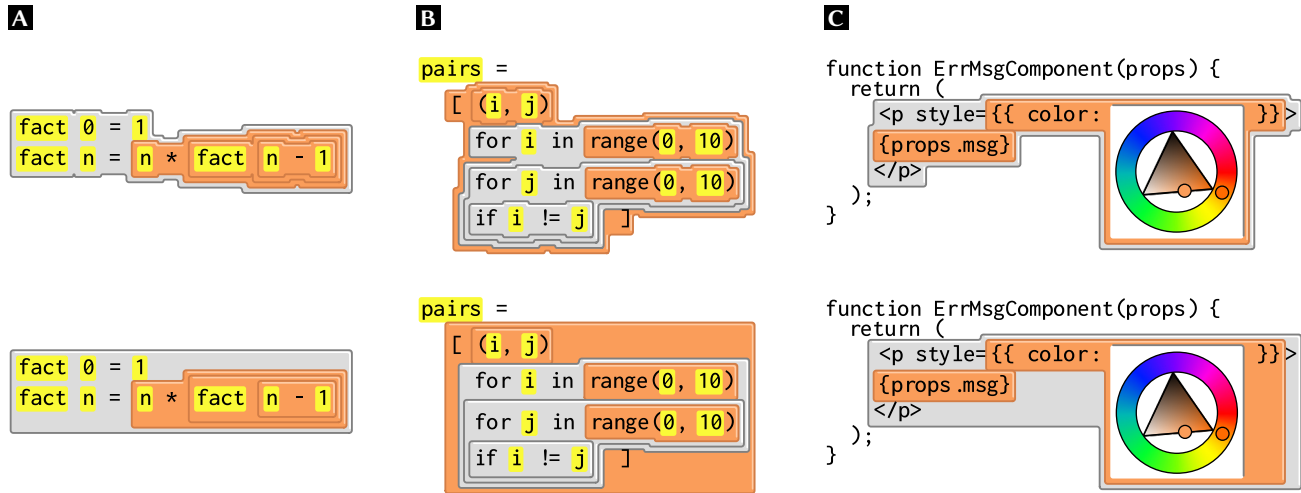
A

fact 0 = 1
fact n = n * fact n - 1

fact 0 = 1
fact n = n * fact n - 1

B

pairs =
[ (i, j)
for i in range(0, 10)
for j in range(0, 10)
if i != j ]

pairs =
[ (i, j)
for i in range(0, 10)
for j in range(0, 10)
if i != j ]

C

function ErrMsgComponent(props) {
return (
<p style={{ color: }}>
{props.msg}
</p>
);
}

function ErrMsgComponent(props) {
return (
<p style={{ color: }}>
{props.msg}
</p>
);
}